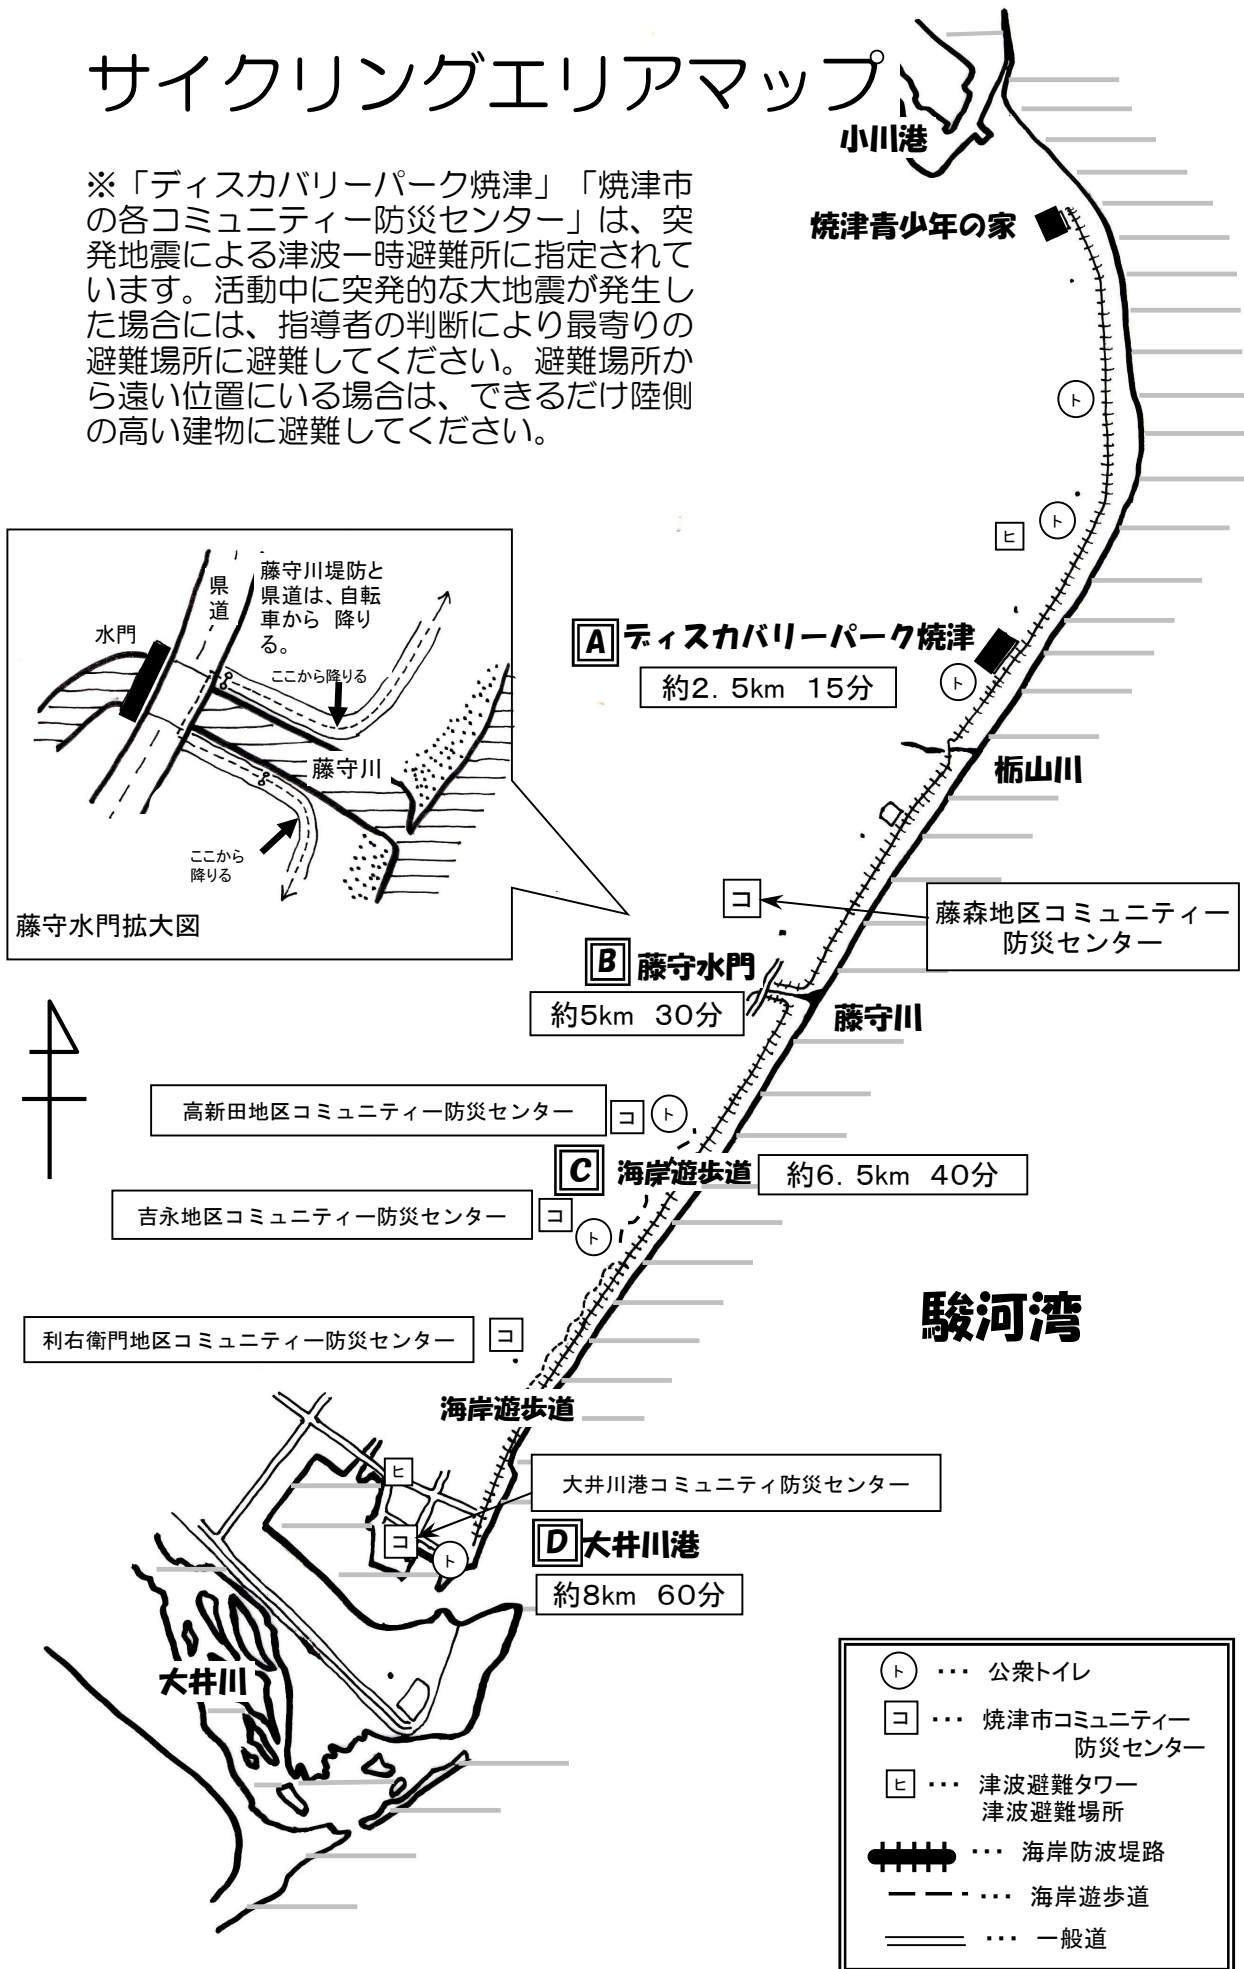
サイクリングエリアマップ

※「ディスカバリーパーク焼津」「焼津市の各コミュニティー防災センター」は、突発地震による津波一時避難所に指定されています。活動中に突発的な大地震が発生した場合には、指導者の判断により最寄りの避難場所に避難してください。避難場所から遠い位置にいる場合は、できるだけ陸側の高い建物に避難してください。

小川港

焼津青少年の家

ト

ヒ

ト

A ディスカバリーパーク焼津

約2.5km 15分

ト

栃山川

県道

藤守川堤防と県道は、自転車から 降りる。

水門

ここから降りる

藤守川

ここから降りる

藤守水門拡大図

コ

藤森地区コミュニティー防災センター

B 藤守水門

約5km 30分

藤守川

高新田地区コミュニティー防災センター

コ

ト

C 海岸遊歩道

約6.5km 40分

吉永地区コミュニティー防災センター

コ

ト

駿河湾

利右衛門地区コミュニティー防災センター

コ

海岸遊歩道

ヒ

大井川港コミュニティ防災センター

コ

ト

D 大井川港

約8km 60分

大井川

ト ･･･ 公衆トイレ
コ ･･･ 焼津市コミュニティー防災センター
ヒ ･･･ 津波避難タワー 津波避難場所
･･･ 海岸防波堤路
･･･ 海岸遊歩道
･･･ 一般道